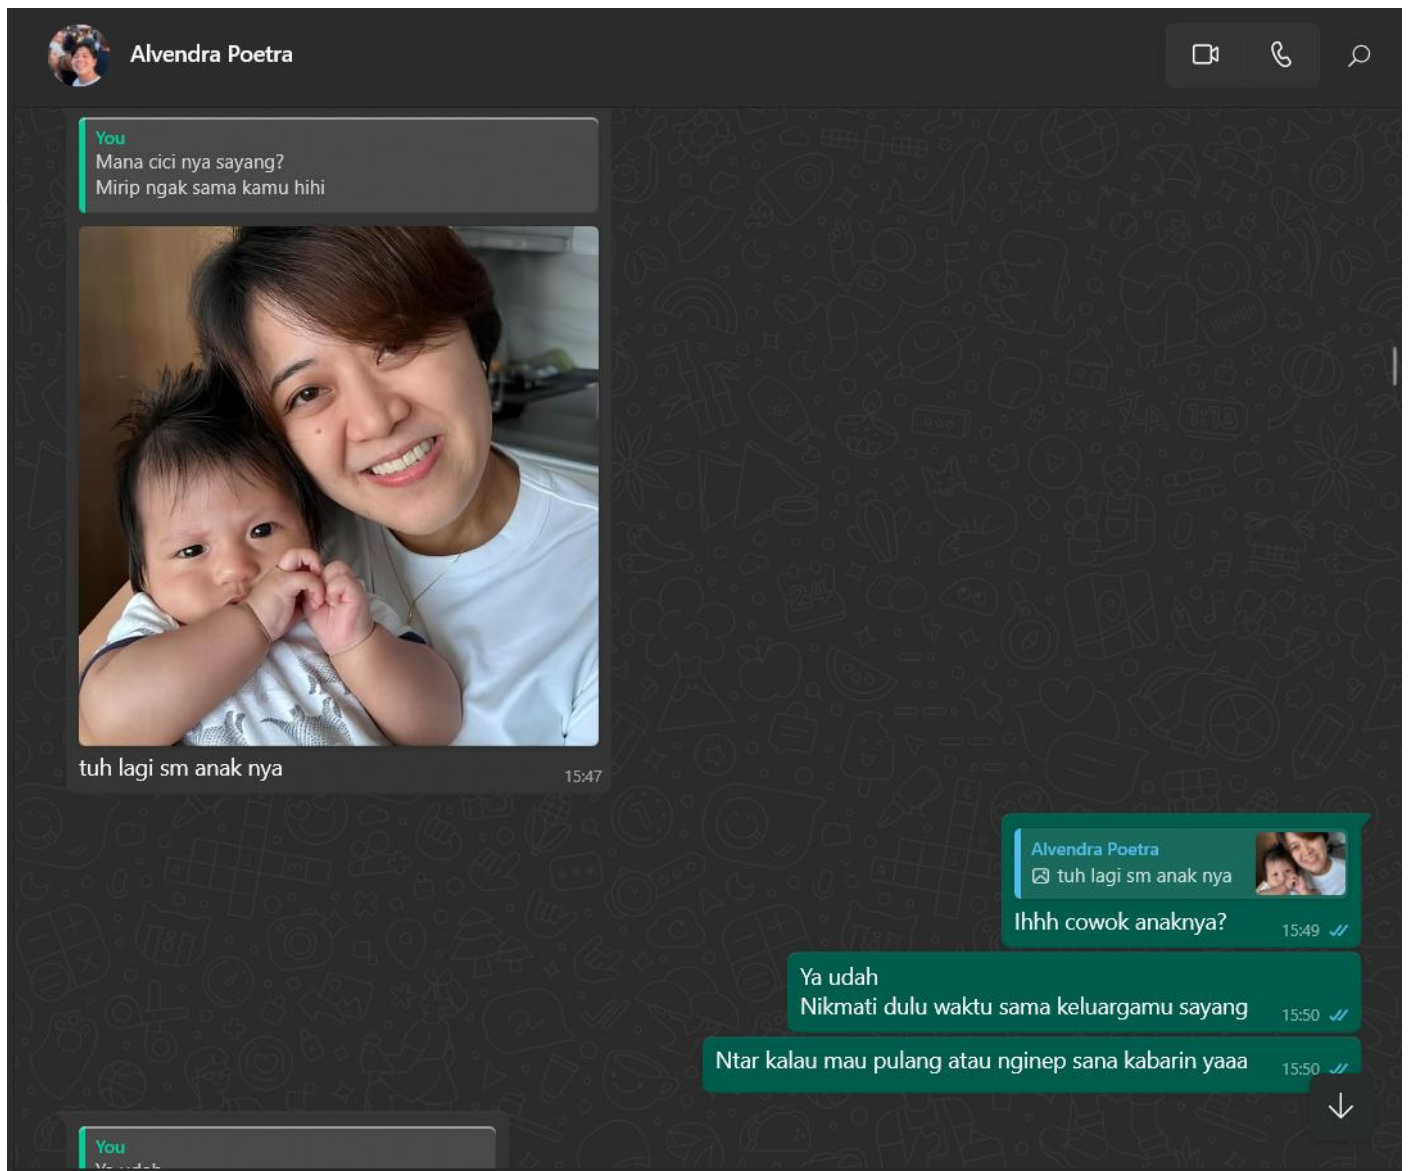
Alvendra Poetra

You
Mana cici nya sayang?
Mirip ngak sama kamu hihi

tuh lagi sm anak nya 15:47

Alvendra Poetra
tuh lagi sm anak nya
Ihhh cowok anaknya? 15:49

Ya udah
Nikmati dulu waktu sama keluargamu sayang 15:50

Ntar kalau mau pulang atau nginep sana kabarin yaaa 15:50

You
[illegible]